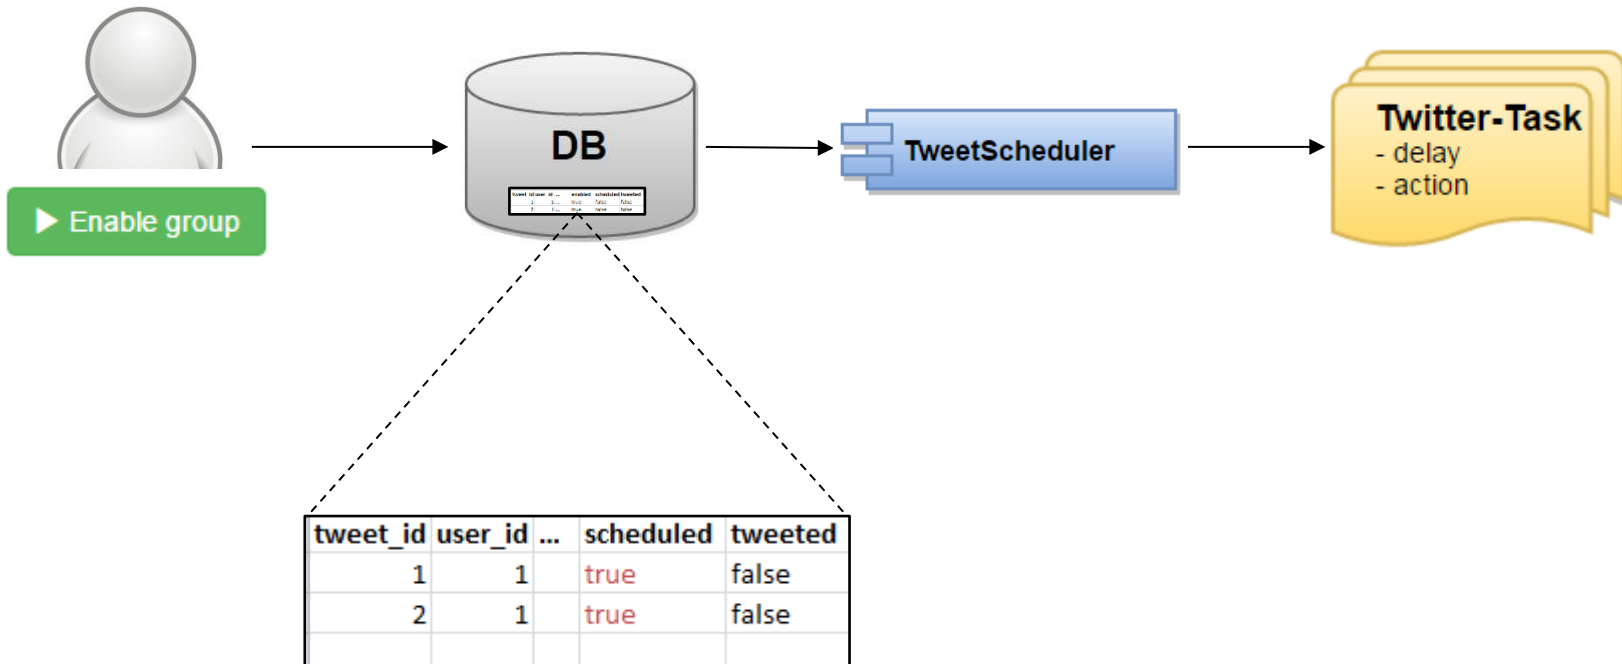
Enable group

DB

TweetScheduler

Twitter-Task
- delay
- action

| tweet_id | user_id | ... | scheduled | tweeted |
|---|---|---|---|---|
| 1 | 1 | | true | false |
| 2 | 1 | | true | false |
| | | | | |